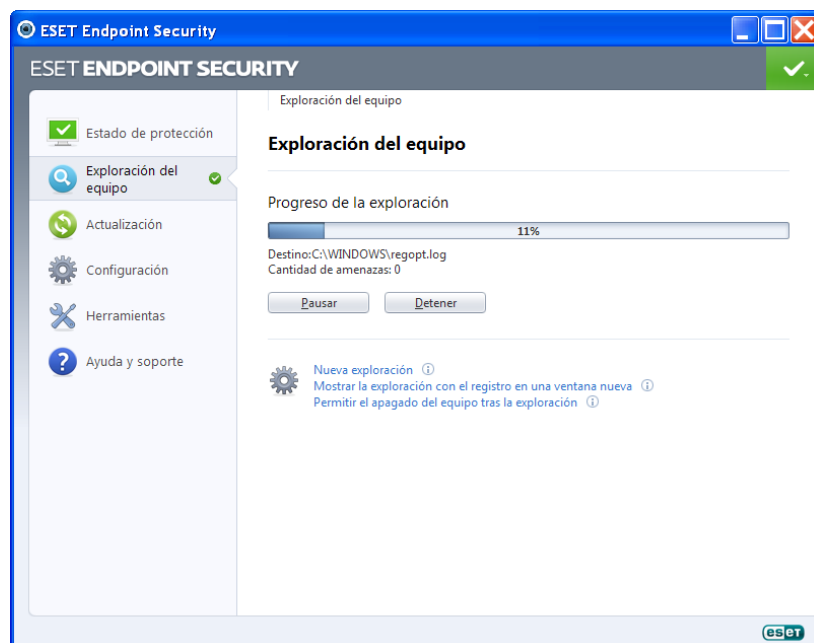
ESET Endpoint Security

ESET ENDPOINT SECURITY

Estado de protección

Exploración del equipo

Actualización

Configuración

Herramientas

Ayuda y soporte

Exploración del equipo

Exploración del equipo

Progreso de la exploración

11%

Destino:C:\WINDOWS\regopt.log
Cantidad de amenazas: 0

Pausar

Detener

Nueva exploración
Mostrar la exploración con el registro en una ventana nueva
Permitir el apagado del equipo tras la exploración

eset